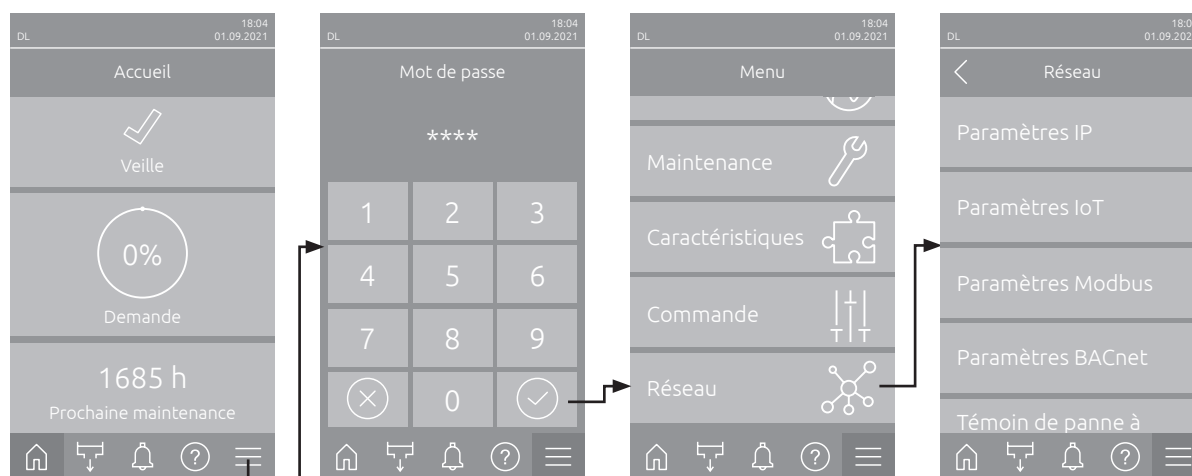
DL 18:04 01.09.2021
Accueil
Veille
0%
Demande
1685 h
Prochaine maintenance

DL 18:04 01.09.2021
Mot de passe
****
1 2 3
4 5 6
7 8 9
0

DL 18:04 01.09.2021
Menu
Maintenance
Caractéristiques
Commande
Réseau

DL 18:04 01.09.202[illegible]
Réseau
Paramètres IP
Paramètres IoT
Paramètres Modbus
Paramètres BACnet
Témoin de panne à